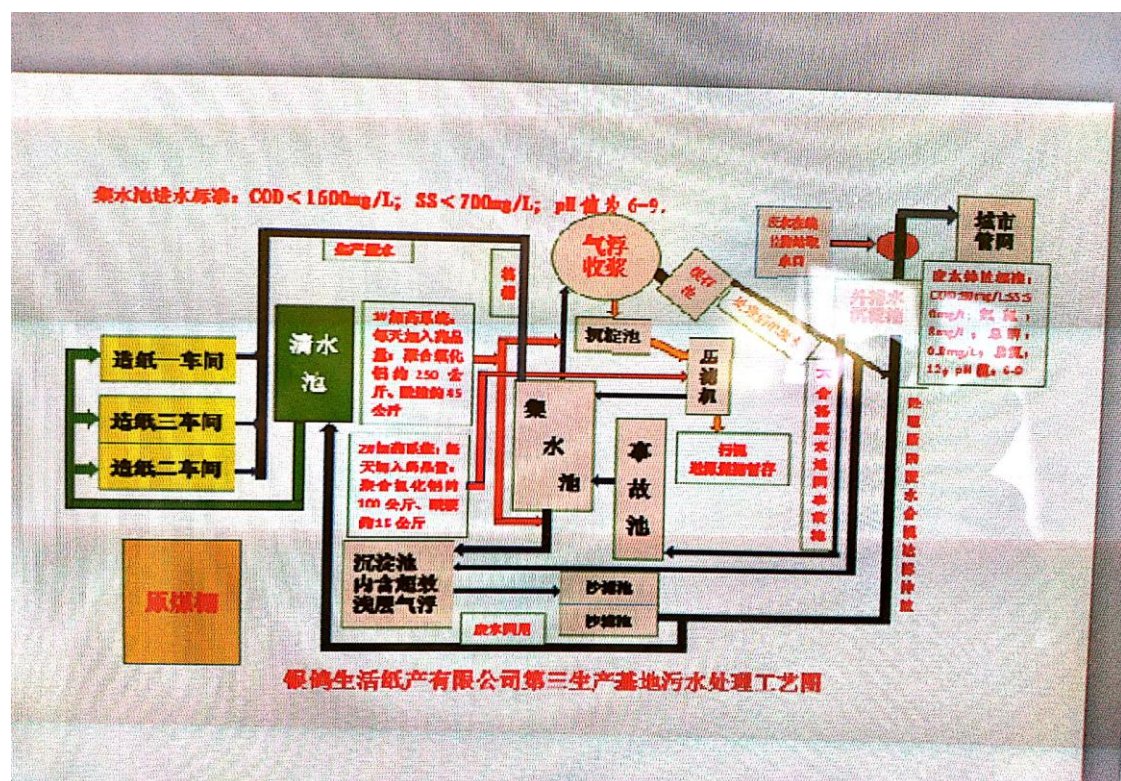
集水池排水标准：COD＜1600mg/L；SS＜700mg/L；pH 值为 6-9.

造纸一车间
造纸三车间
造纸二车间
清水池
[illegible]
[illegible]
3#加药系统：每天加入药品量：聚合氯化铝约 250 公斤、阻垢约 45 公斤
2#加药系统：每天加入药品量：聚合氯化铝约 100 公斤、阻垢约 15 公斤
气浮收浆
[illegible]
沉淀池
压滤机
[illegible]
集水池
事故池
沉淀池内含超效浅层气浮
砂滤池
砂滤池
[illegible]
原煤棚
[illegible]
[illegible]
外排水沉淀池
城市管网
废水排放标准：COD:200mg/L;SS:5 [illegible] mg/L; 氨氮 8mg/L; 总磷 0.8mg/L; 总氮 12; pH 值: 6-9
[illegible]
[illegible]
银鸽生活纸产有限公司第三生产基地污水处理工艺图